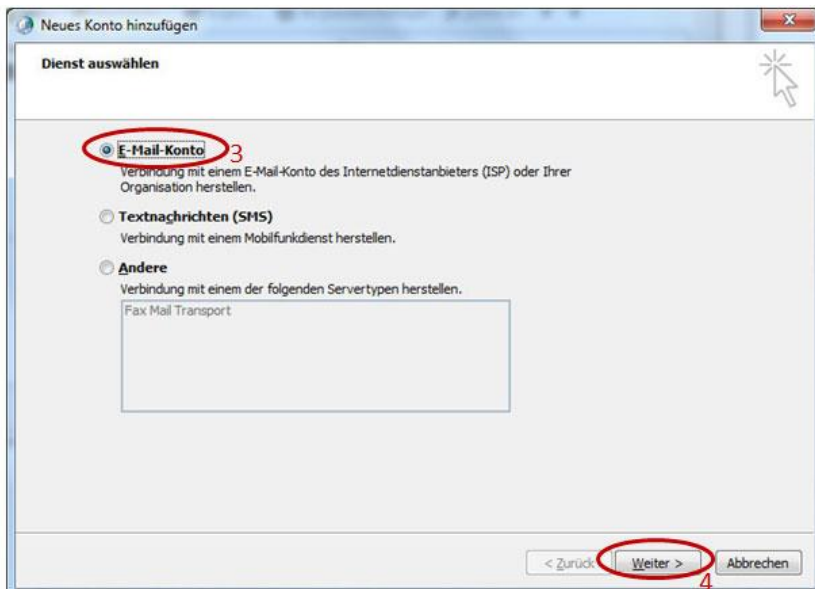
Neues Konto hinzufügen

Dienst auswählen

E-Mail-Konto 3
Verbindung mit einem E-Mail-Konto des Internetdienstanbieters (ISP) oder Ihrer Organisation herstellen.

Textnachrichten (SMS)
Verbindung mit einem Mobilfunkdienst herstellen.

Andere
Verbindung mit einem der folgenden Servertypen herstellen.

Fax Mail Transport

< Zurück
Weiter >
4
Abbrechen